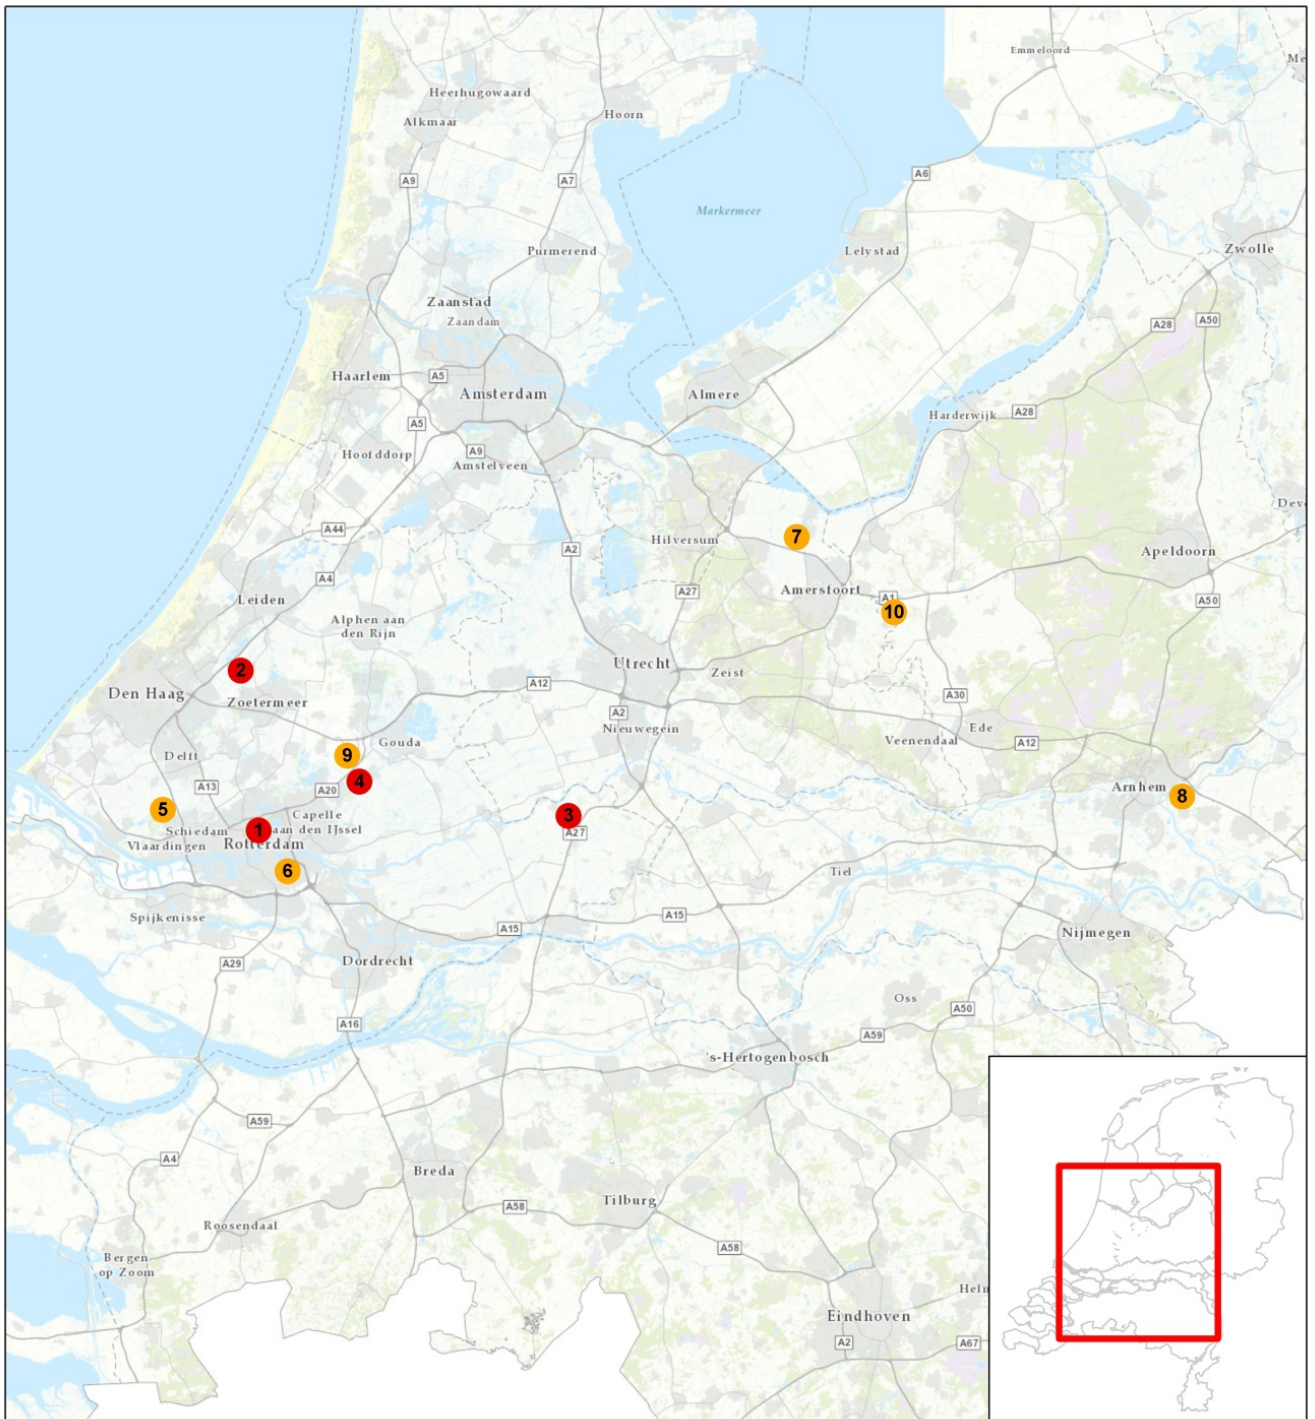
Emmeloord
Me
Heerhugowaard
Alkmaar
Hoorn
A9
A7
A6
Markermeer
Purmerend
Lelystad
Zwolle
Zaanstad
Zaandam
A28
A50
Haarlem
A5
Amsterdam
Almere
A5
Harderwijk
A28
A9
Hoofddorp
Amstelveen
Dev
A44
7
A2
Hilversum
Apeldoorn
A4
A27
Amersfoort
A1
10
Leiden
A50
Alphen aan den Rijn
2
Utrecht
Zeist
Den Haag
A12
Zoetermeer
A30
A2
Nieuwegein
Ede
9
Gouda
Veenendaal
A12
Delft
4
A13
A20
Arnhem
8
5
3
Capelle aan den IJssel
Schiedam
1
A27
Vlaardingen
Rotterdam
6
Tiel
A15
Spijkenisse
A15
Nijmegen
A29
Dordrecht
Oss
A16
A50
A59
's-Hertogenbosch
A59
A4
Breda
Tilburg
A58
Roosendaal
A58
Bergen op Zoom
Helm
Eindhoven
A2
A67